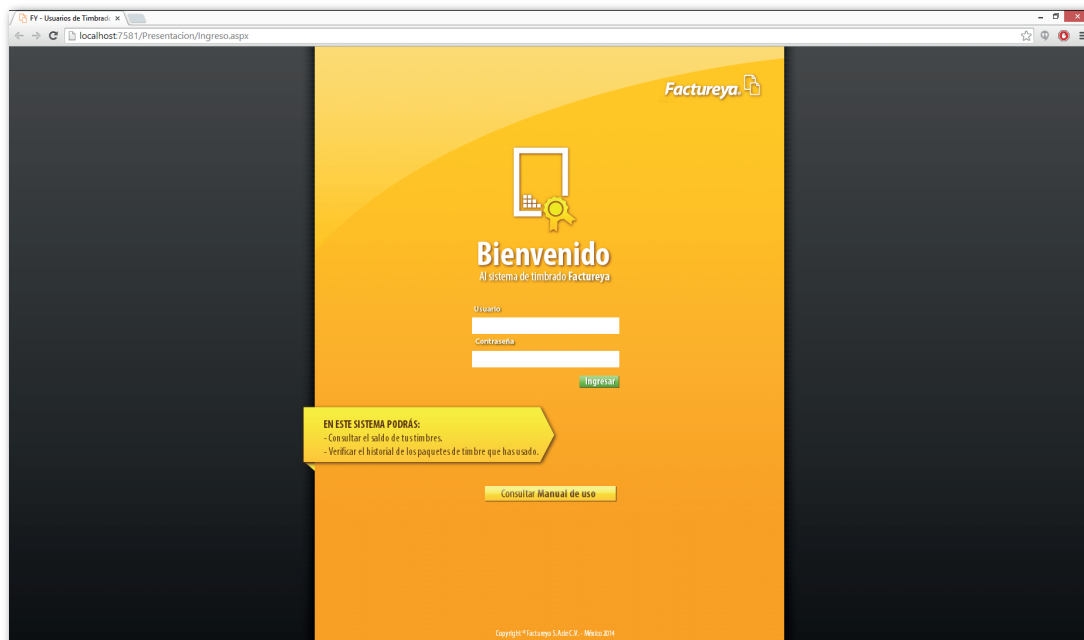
FY - Usuarios de Timbrado ×

localhost:7581/Presentacion/Ingreso.aspx

Factureya.

Bienvenido
Al sistema de timbrado Factureya

Usuario

Contraseña

Ingresar

EN ESTE SISTEMA PODRÁS:
- Consultar el saldo de tus timbres.
- Verificar el historial de los paquetes de timbre que has usado.

Consultar Manual de uso

Copyright ® Factureya S.A. de C.V. - México 2014